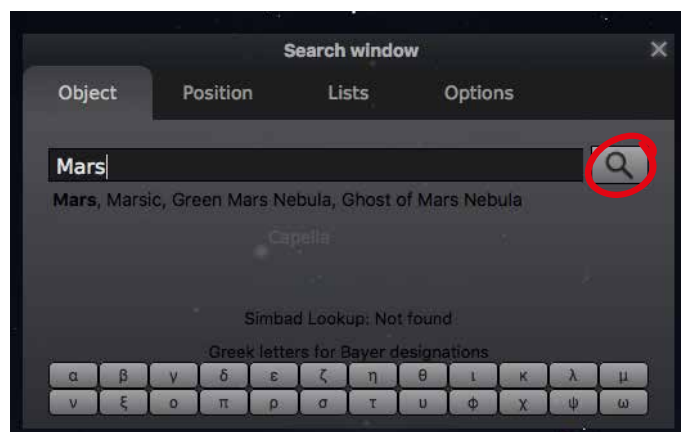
Search window

Object Position Lists Options

Mars

**Mars**, Marsic, Green Mars Nebula, Ghost of Mars Nebula

Capella

Simbad Lookup: Not found

Greek letters for Bayer designations

α β γ δ ε ζ η θ ι κ λ μ
ν ξ ο π ρ σ τ υ φ χ ψ ω